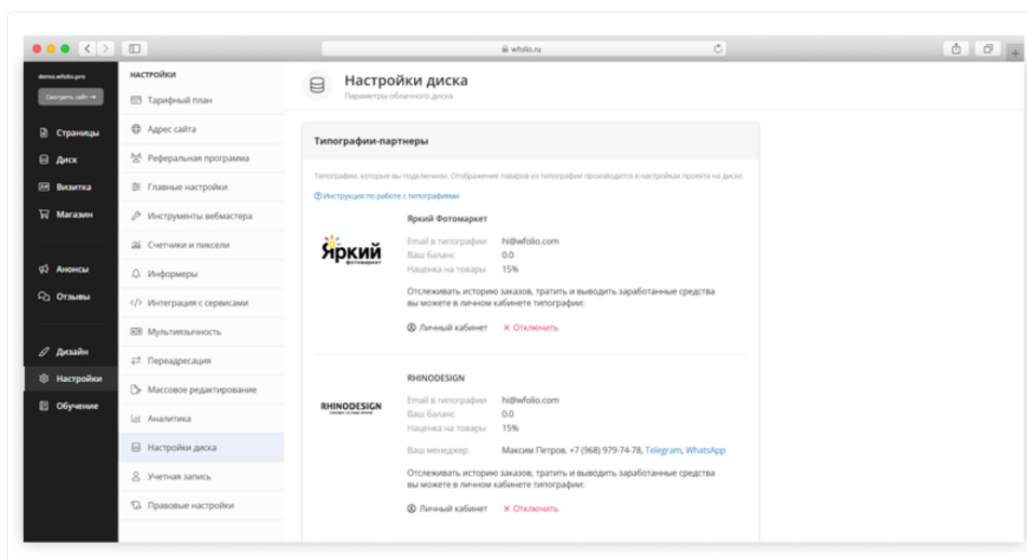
wfolio.ru

demo.wfolio.pro

Смотреть сайт →

Страницы

Диск

Визитка

Магазин

Анонсы

Отзывы

Дизайн

Настройки

Обучение

НАСТРОЙКИ

Тарифный план

Адрес сайта

Реферальная программа

Главные настройки

Инструменты вебмастера

Счетчики и пиксели

Информеры

Интеграция с сервисами

Мультиязычность

Переадресация

Массовое редактирование

Аналитика

Настройки диска

Учетная запись

Правовые настройки

Настройки диска

Параметры облачного диска

Типографии-партнеры

Типографии, которые вы подключили. Отображение товаров из типографии производится в настройках проекта на диске.

Инструкция по работе с типографиями

Яркий Фотомаркет

Яркий фотомаркет

Email в типографии hi@wfolio.com

Ваш баланс 0.0

Наценка на товары 15%

Отслеживать историю заказов, тратить и выводить заработанные средства вы можете в личном кабинете типографии:

Личный кабинет × Отключить

RHINODESIGN

RHINODESIGN

Email в типографии hi@wfolio.com

Ваш баланс 0.0

Наценка на товары 15%

Ваш менеджер Максим Петров, +7 (968) 979-74-78, Telegram, WhatsApp

Отслеживать историю заказов, тратить и выводить заработанные средства вы можете в личном кабинете типографии:

Личный кабинет × Отключить